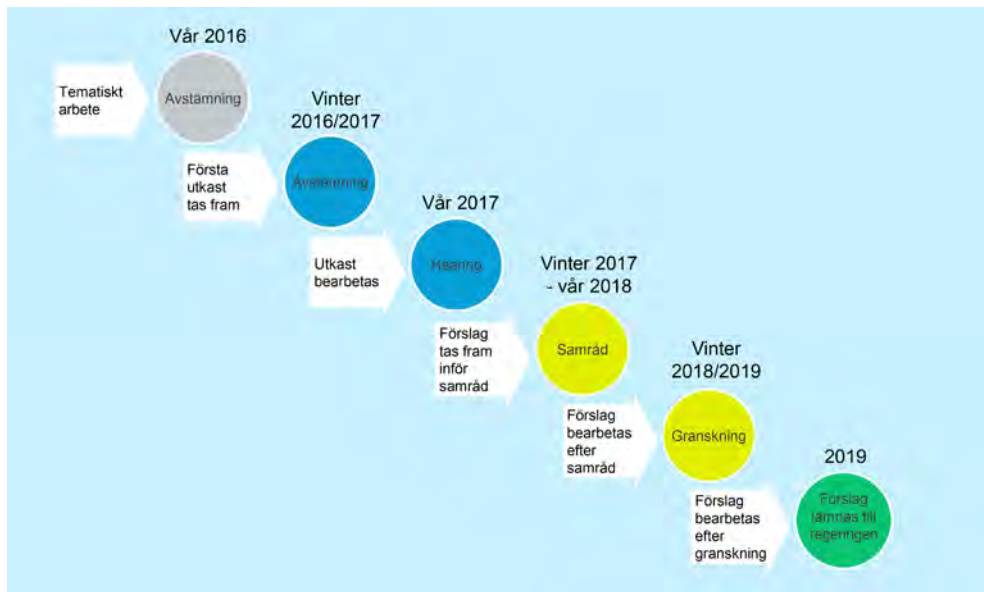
Vår 2016

Tematiskt arbete

Avstämning

Vinter 2016/2017

Första utkast tas fram

Avstämning

Vår 2017

Utkast bearbetas

Hearing

Vinter 2017 - vår 2018

Förslag tas fram inför samråd

Samråd

Vinter 2018/2019

Förslag bearbetas efter samråd

Granskning

2019

Förslag bearbetas efter granskning

Förslag lämnas till regeringen